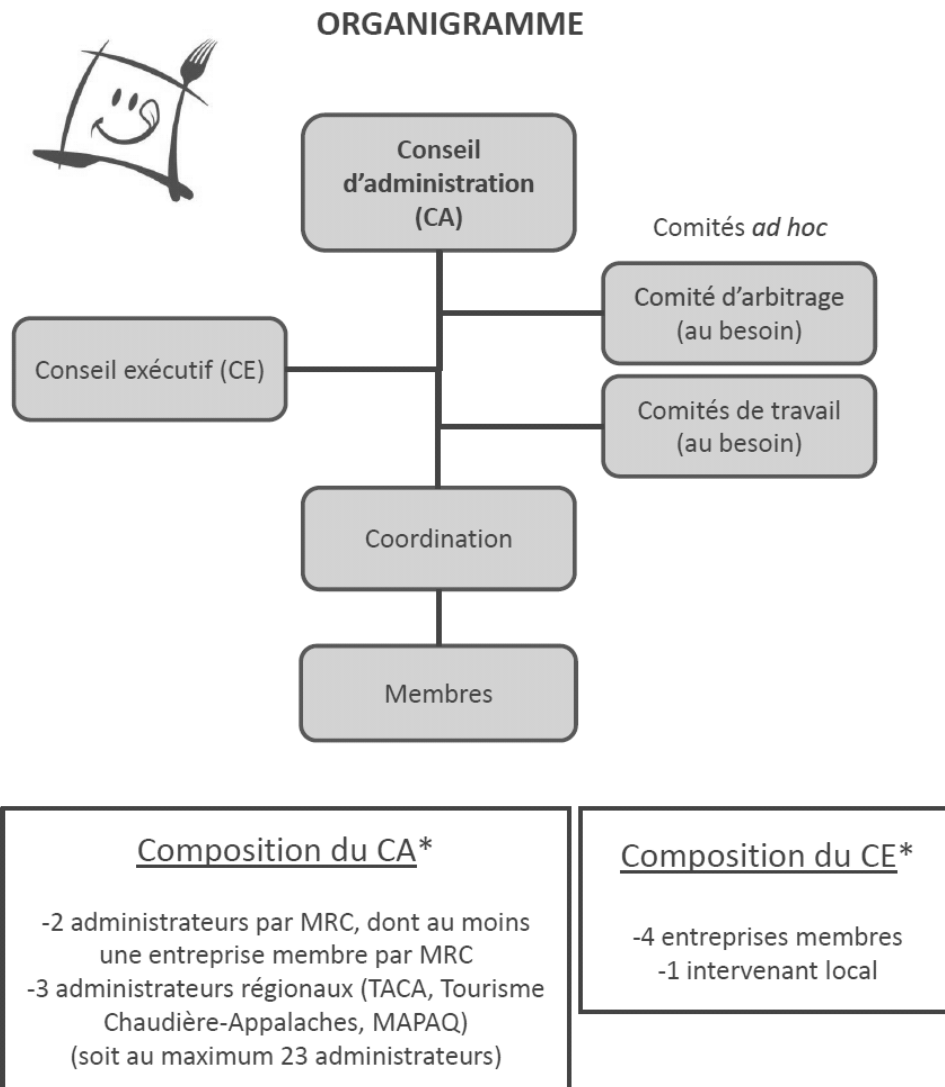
ORGANIGRAMME

Conseil d'administration (CA)

Comités ad hoc

Comité d'arbitrage (au besoin)

Conseil exécutif (CE)

Comités de travail (au besoin)

Coordination

Membres

Composition du CA*

-2 administrateurs par MRC, dont au moins une entreprise membre par MRC
-3 administrateurs régionaux (TACA, Tourisme Chaudière-Appalaches, MAPAQ)
(soit au maximum 23 administrateurs)

Composition du CE*

-4 entreprises membres
-1 intervenant local